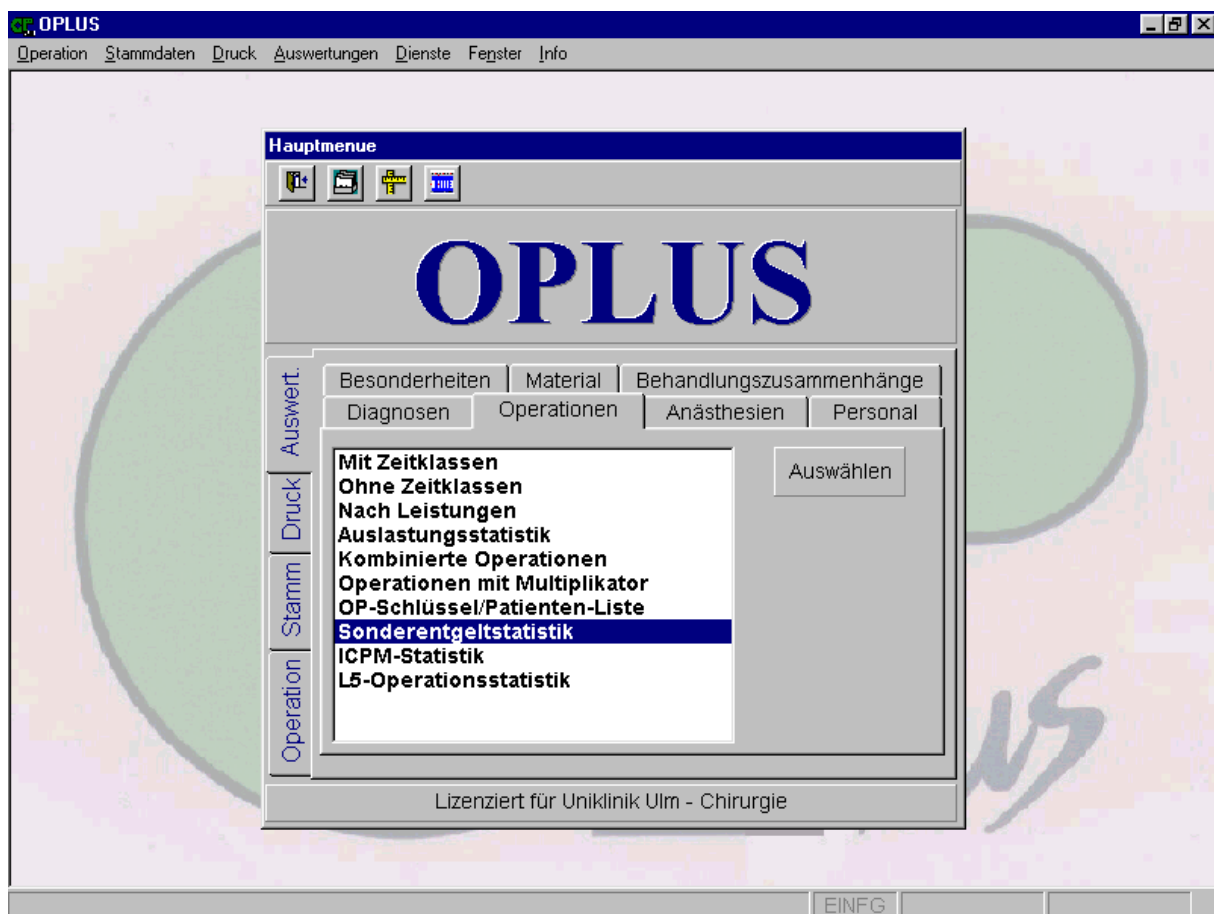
OPLUS

Operation Stammdaten Druck Auswertungen Dienste Fenster Info

Hauptmenue

OPLUS

Auswert.
Druck
Stamm
Operation

Besonderheiten | Material | Behandlungszusammenhänge
Diagnosen | Operationen | Anästhesien | Personal

Mit Zeitklassen
Ohne Zeitklassen
Nach Leistungen
Auslastungsstatistik
Kombinierte Operationen
Operationen mit Multiplikator
OP-Schlüssel/Patienten-Liste
Sonderentgeltstatistik
ICPM-Statistik
L5-Operationsstatistik

Auswählen

Lizenziert für Uniklinik Ulm - Chirurgie

EINFG